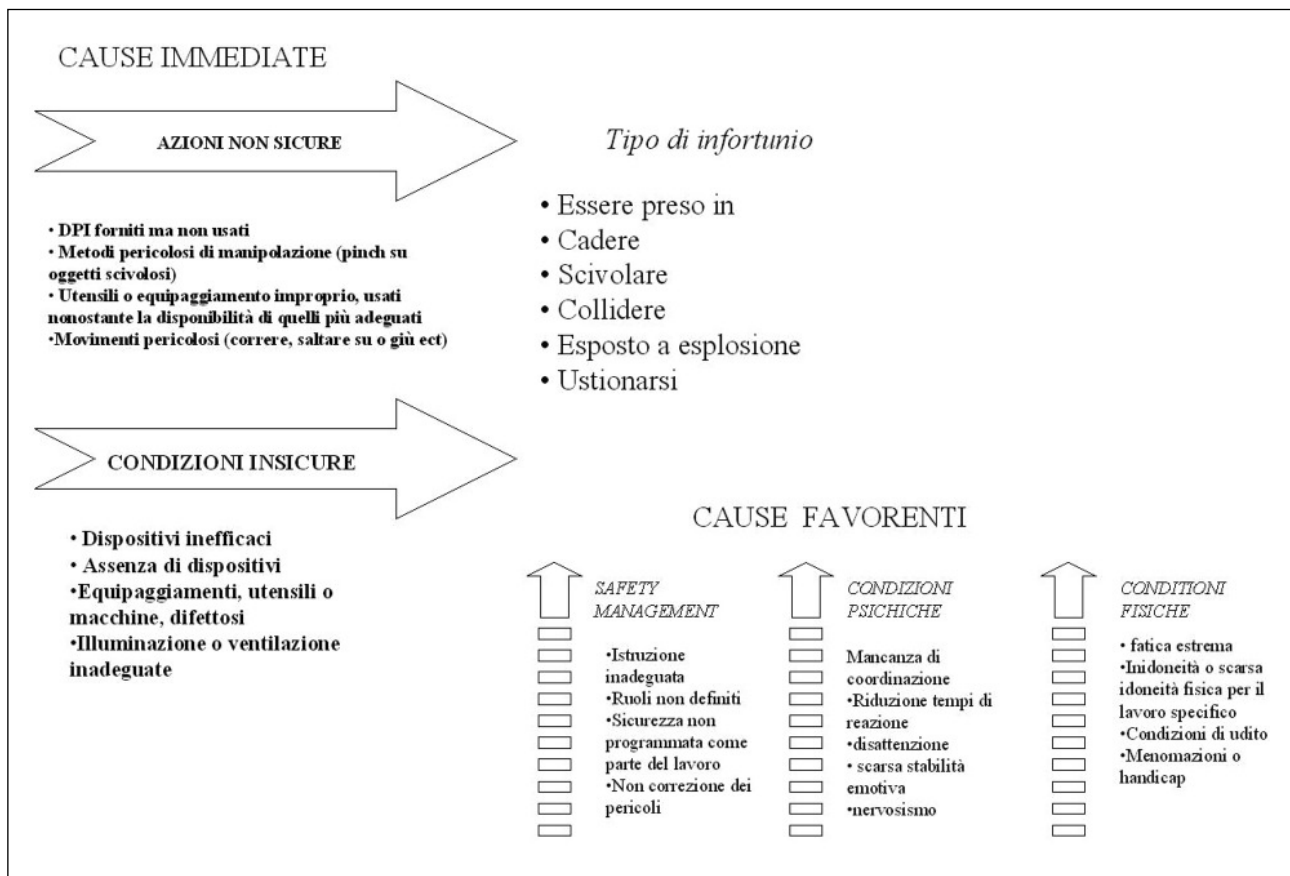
CAUSE IMMEDIATE

AZIONI NON SICURE

Tipo di infortunio

• DPI forniti ma non usati
• Metodi pericolosi di manipolazione (pinch su oggetti scivolosi)
• Utensili o equipaggiamento improprio, usati nonostante la disponibilità di quelli più adeguati
•Movimenti pericolosi (correre, saltare su o giù ect)

• Essere preso in
• Cadere
• Scivolare
• Collidere
• Esposto a esplosione
• Ustionarsi

CONDIZIONI INSICURE

• Dispositivi inefficaci
• Assenza di dispositivi
•Equipaggiamenti, utensili o macchine, difettosi
•Illuminazione o ventilazione inadeguate

CAUSE FAVORENTI

SAFETY MANAGEMENT

•Istruzione inadeguata
•Ruoli non definiti
•Sicurezza non programmata come parte del lavoro
•Non correzione dei pericoli

CONDIZIONI PSICHICHE

Mancanza di coordinazione
•Riduzione tempi di reazione
•disattenzione
• scarsa stabilità emotiva
•nervosismo

CONDITIONI FISICHE

• fatica estrema
•Inidoneità o scarsa idoneità fisica per il lavoro specifico
•Condizioni di udito
•Menomazioni o handicap